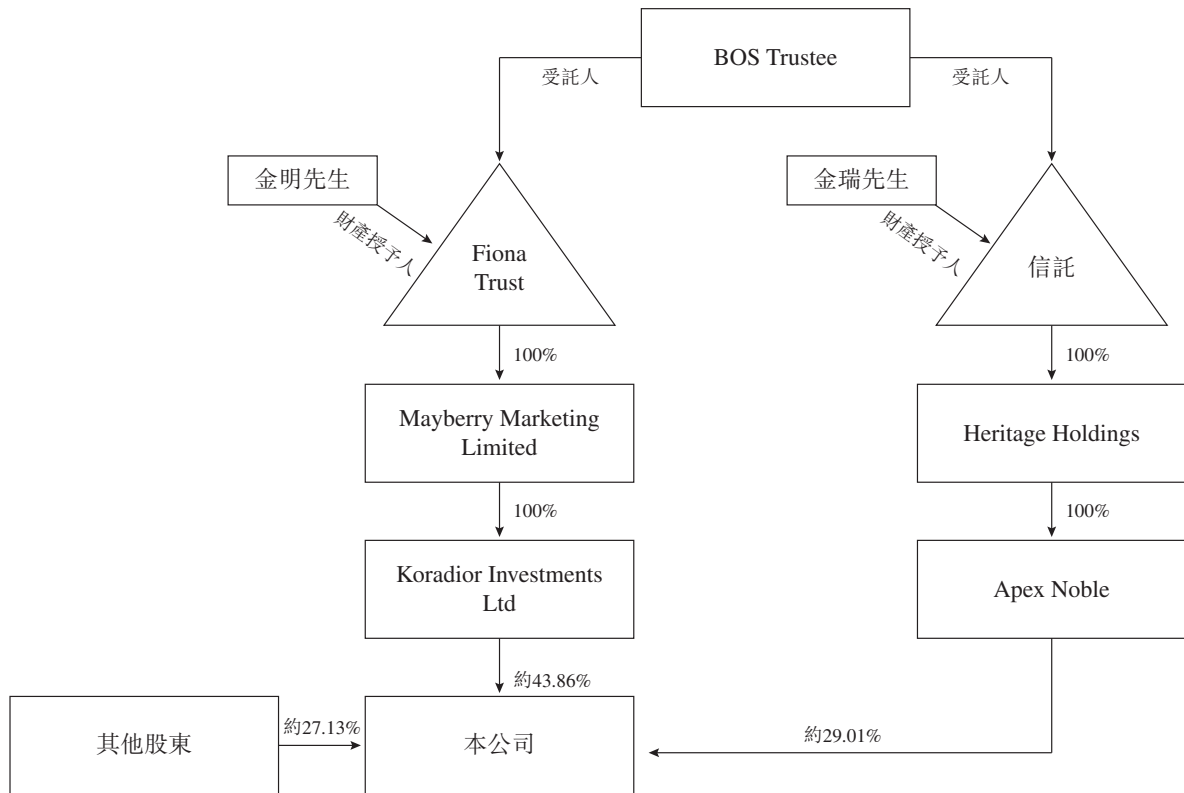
BOS Trustee

受託人

受託人

金明先生

財產授予人

Fiona Trust

金瑞先生

財產授予人

信託

100%

Mayberry Marketing Limited

100%

Koradior Investments Ltd

約43.86%

100%

Heritage Holdings

100%

Apex Noble

其他股東

約27.13%

本公司

約29.01%